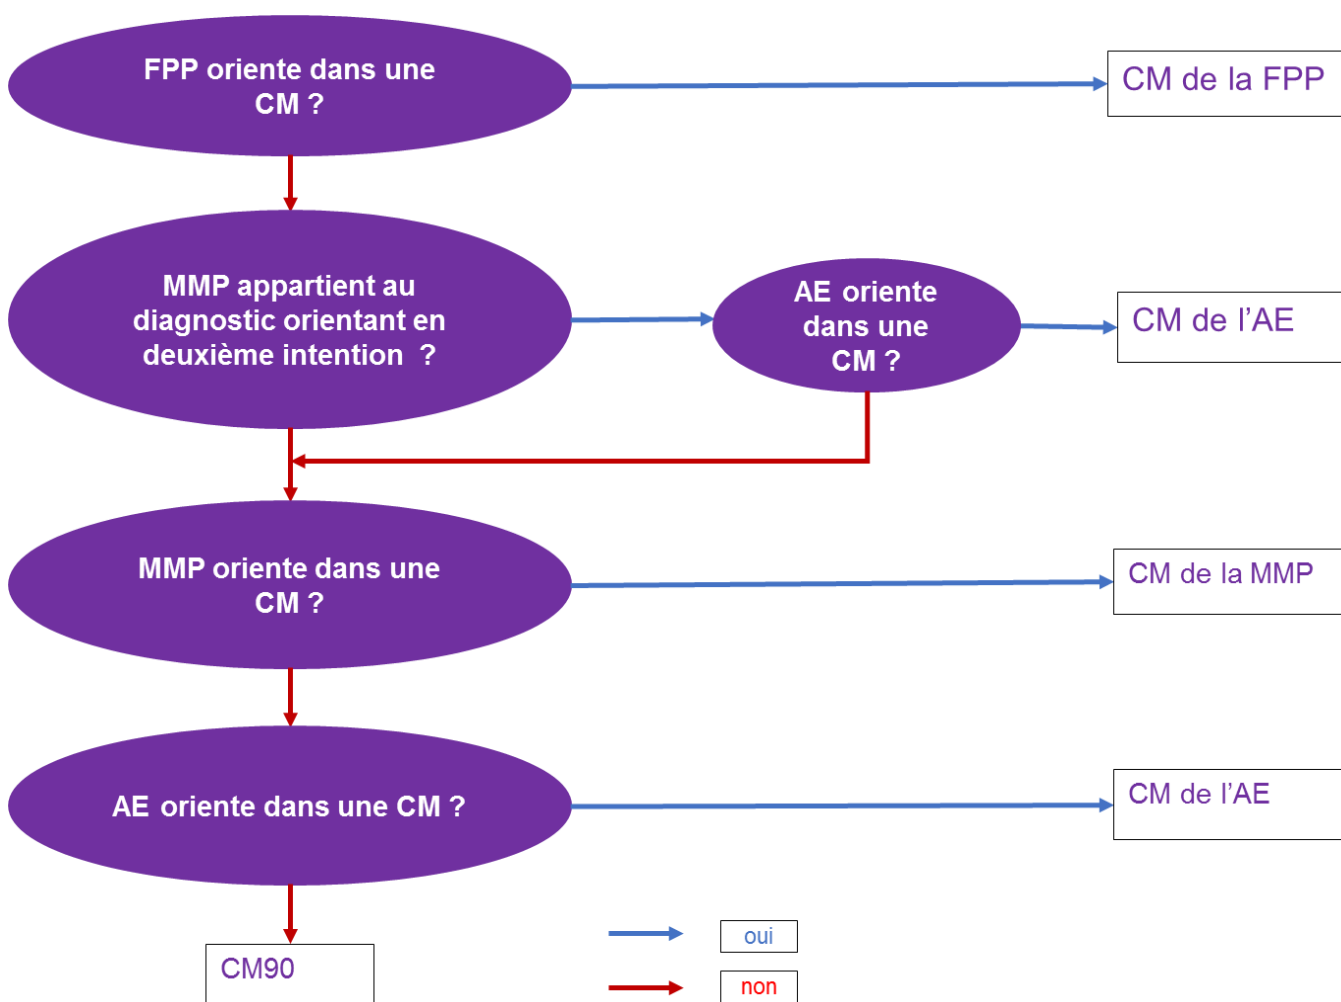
FPP oriente dans une CM ?

CM de la FPP

MMP appartient au diagnostic orientant en deuxième intention ?

AE oriente dans une CM ?

CM de l’AE

MMP oriente dans une CM ?

CM de la MMP

AE oriente dans une CM ?

CM de l’AE

CM90

oui

non